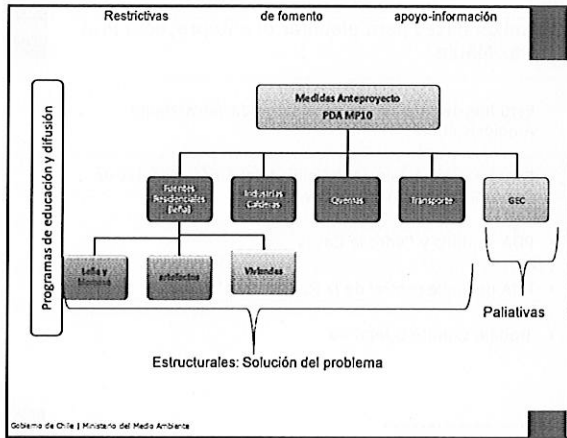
Restrictivas de fomento apoyo-información

Programas de educación y difusión

Medidas Anteproyecto PDA MP10

Fuentes Residenciales (leña)

Industrias Calderas

Quemas

Transporte

GEC

Leña y biomasa

artefactos

Viviendas

Paliativas

Estructurales: Solución del problema

Gobierno de Chile | Ministerio del Medio Ambiente